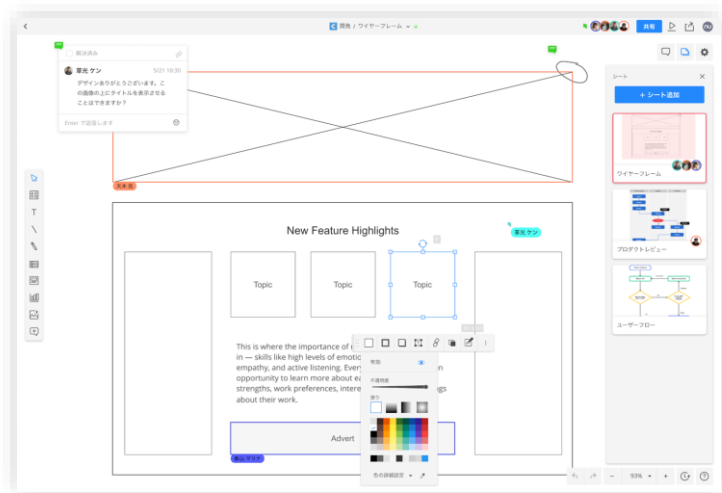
開発 / ワイヤーフレーム

共有

解決済み

草光 ケン 5/21 18:30

デザインありがとうございます。この画像の上にタイトルを表示させることはできますか？

Enter で返信します

天木 亮

シート

+ シート追加

ワイヤーフレーム

プロダクトレビュー

ユーザーフロー

New Feature Highlights

草光 ケン

Topic

Topic

Topic

This is where the importance of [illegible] in — skills like high levels of emotio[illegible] empathy, and active listening. Every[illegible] opportunity to learn more about ea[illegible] strengths, work preferences, intere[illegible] about their work.

Advert

秋山 マリア

枠線

不透明度

塗り

色の詳細設定

93%